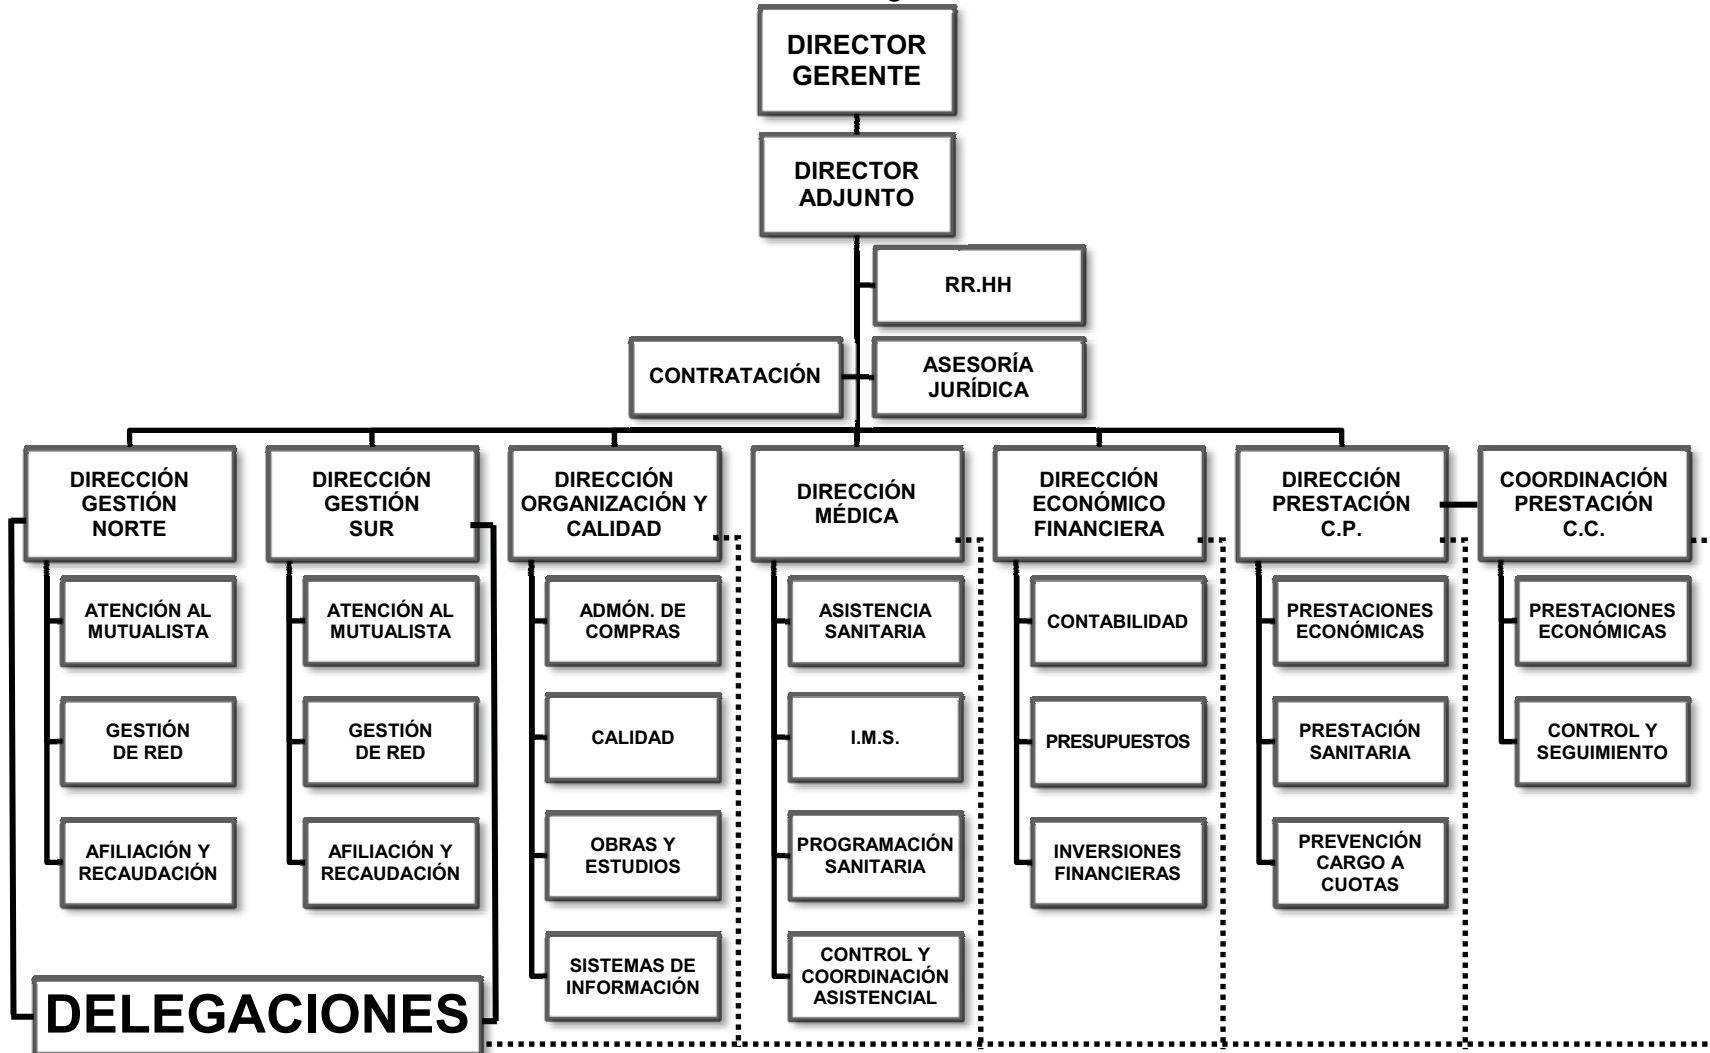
DIRECTOR GERENTE

DIRECTOR ADJUNTO

RR.HH

CONTRATACIÓN

ASESORÍA JURÍDICA

DIRECCIÓN GESTIÓN NORTE
ATENCIÓN AL MUTUALISTA
GESTIÓN DE RED
AFILIACIÓN Y RECAUDACIÓN

DIRECCIÓN GESTIÓN SUR
ATENCIÓN AL MUTUALISTA
GESTIÓN DE RED
AFILIACIÓN Y RECAUDACIÓN

DIRECCIÓN ORGANIZACIÓN Y CALIDAD
ADMÓN. DE COMPRAS
CALIDAD
OBRAS Y ESTUDIOS
SISTEMAS DE INFORMACIÓN

DIRECCIÓN MÉDICA
ASISTENCIA SANITARIA
I.M.S.
PROGRAMACIÓN SANITARIA
CONTROL Y COORDINACIÓN ASISTENCIAL

DIRECCIÓN ECONÓMICO FINANCIERA
CONTABILIDAD
PRESUPUESTOS
INVERSIONES FINANCIERAS

DIRECCIÓN PRESTACIÓN C.P.
PRESTACIONES ECONÓMICAS
PRESTACIÓN SANITARIA
PREVENCIÓN CARGO A CUOTAS

COORDINACIÓN PRESTACIÓN C.C.
PRESTACIONES ECONÓMICAS
CONTROL Y SEGUIMIENTO

DELEGACIONES